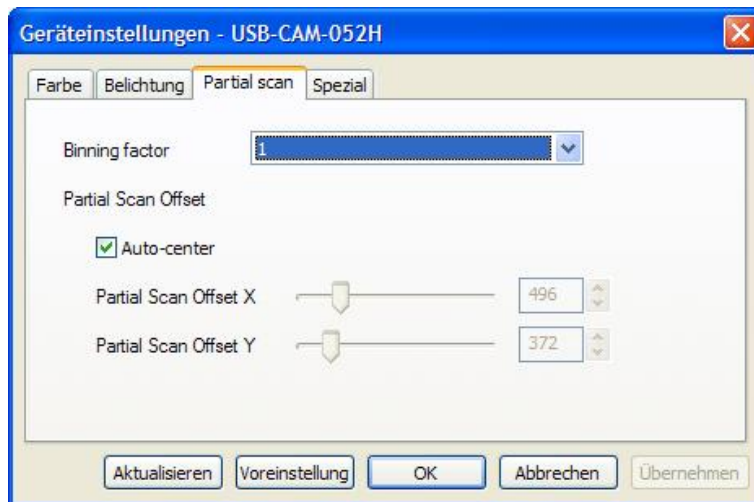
Geräteinstellungen - USB-CAM-052H

Farbe
Belichtung
Partial scan
Spezial

Binning factor
1

Partial Scan Offset

Auto-center

Partial Scan Offset X
496

Partial Scan Offset Y
372

Aktualisieren
Voreinstellung
OK
Abbrechen
Übernehmen